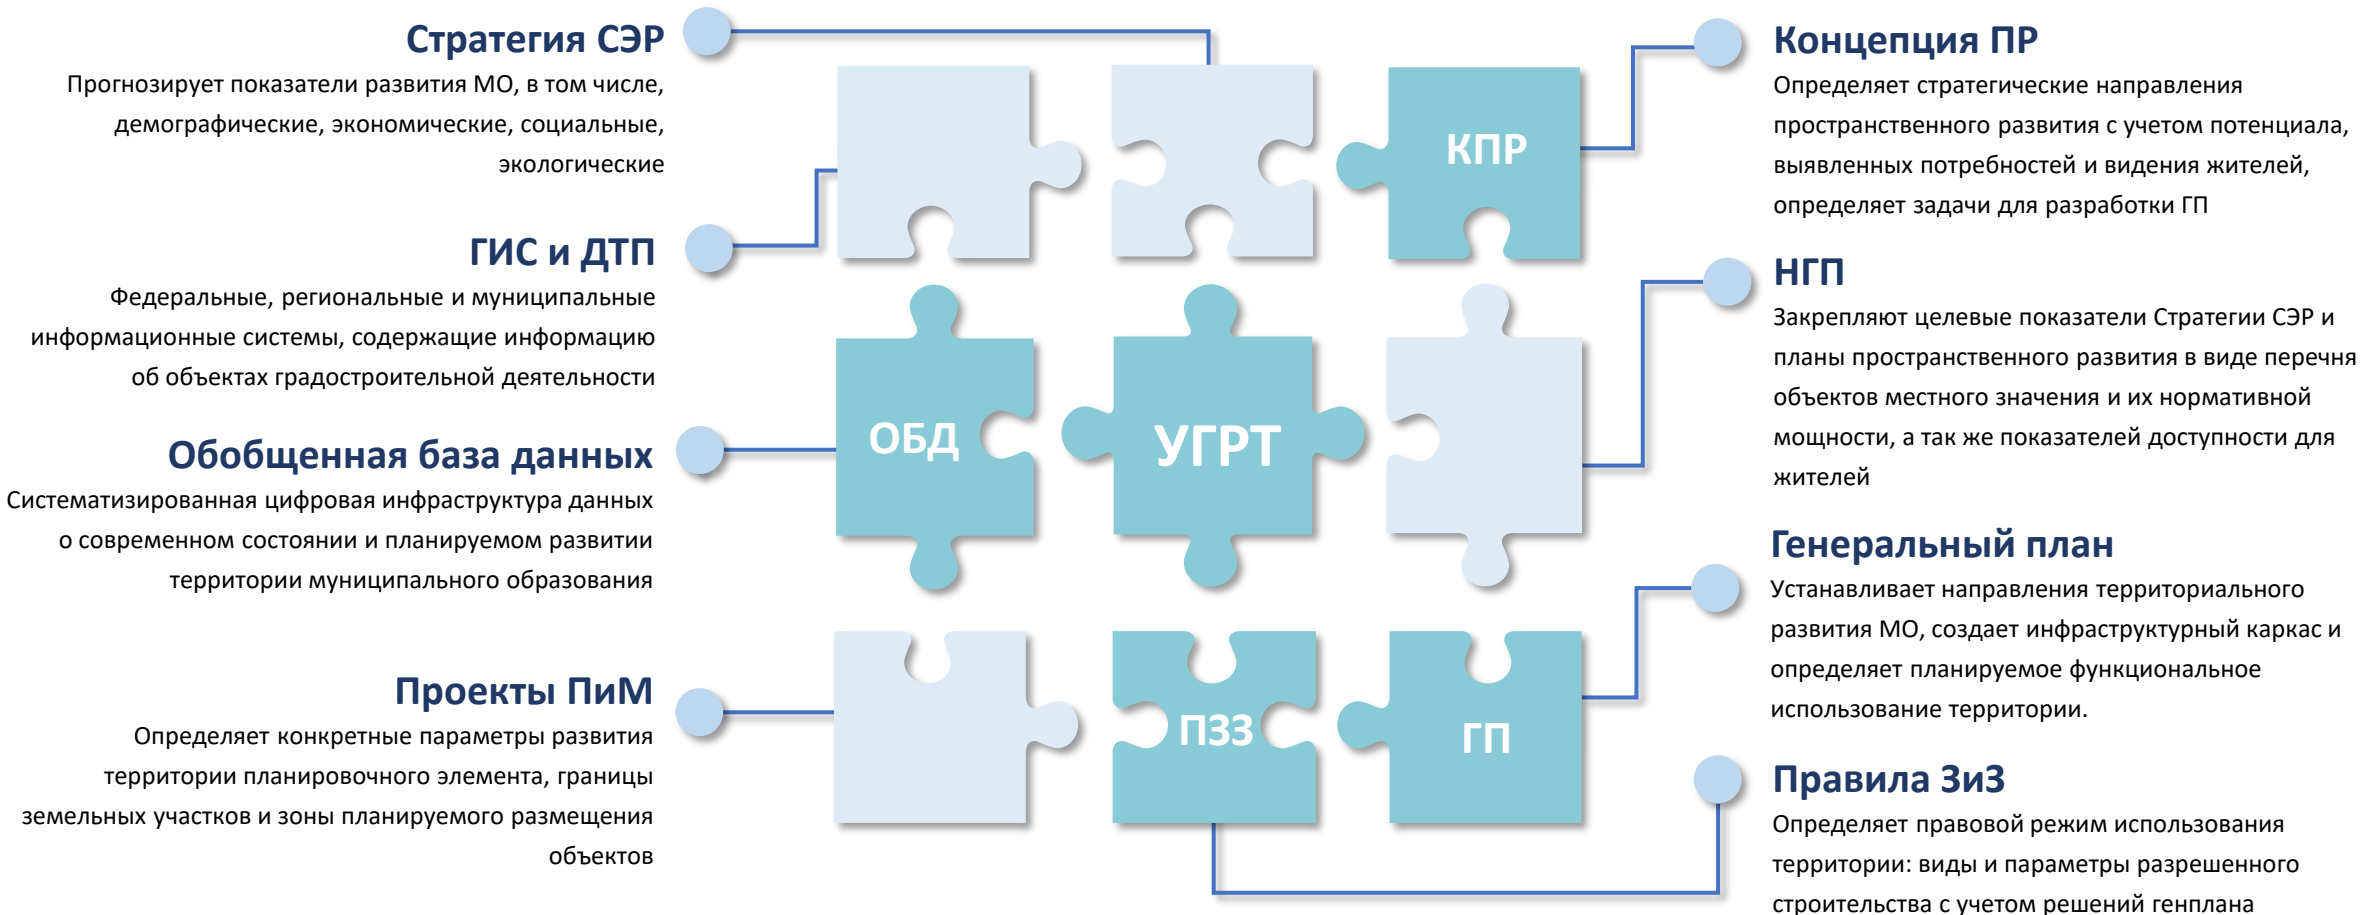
Стратегия СЭР
Прогнозирует показатели развития МО, в том числе, демографические, экономические, социальные, экологические

ГИС и ДТП
Федеральные, региональные и муниципальные информационные системы, содержащие информацию об объектах градостроительной деятельности

Обобщенная база данных
Систематизированная цифровая инфраструктура данных о современном состоянии и планируемом развитии территории муниципального образования

Проекты ПиМ
Определяет конкретные параметры развития территории планировочного элемента, границы земельных участков и зоны планируемого размещения объектов

КПР

ОБД

УГРТ

ПЗЗ

ГП

Концепция ПР
Определяет стратегические направления пространственного развития с учетом потенциала, выявленных потребностей и видения жителей, определяет задачи для разработки ГП

НГП
Закрепляют целевые показатели Стратегии СЭР и планы пространственного развития в виде перечня объектов местного значения и их нормативной мощности, а так же показателей доступности для жителей

Генеральный план
Устанавливает направления территориального развития МО, создает инфраструктурный каркас и определяет планируемое функциональное использование территории.

Правила ЗиЗ
Определяет правовой режим использования территории: виды и параметры разрешенного строительства с учетом решений генплана